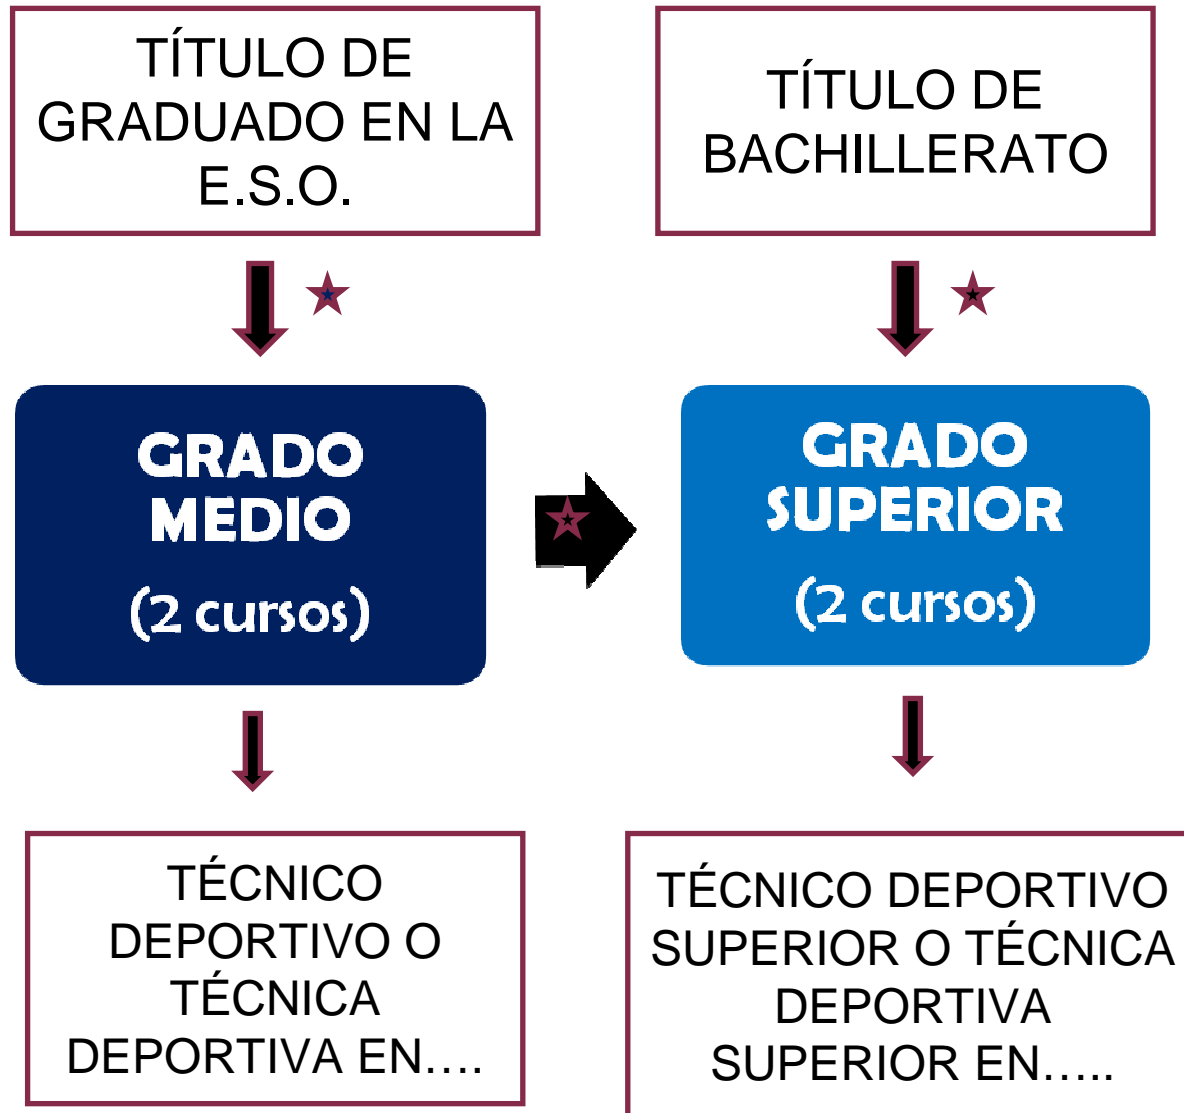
TÍTULO DE GRADUADO EN LA E.S.O.

TÍTULO DE BACHILLERATO

GRADO MEDIO

(2 cursos)

GRADO SUPERIOR

(2 cursos)

TÉCNICO DEPORTIVO O TÉCNICA DEPORTIVA EN….

TÉCNICO DEPORTIVO SUPERIOR O TÉCNICA DEPORTIVA SUPERIOR EN…..